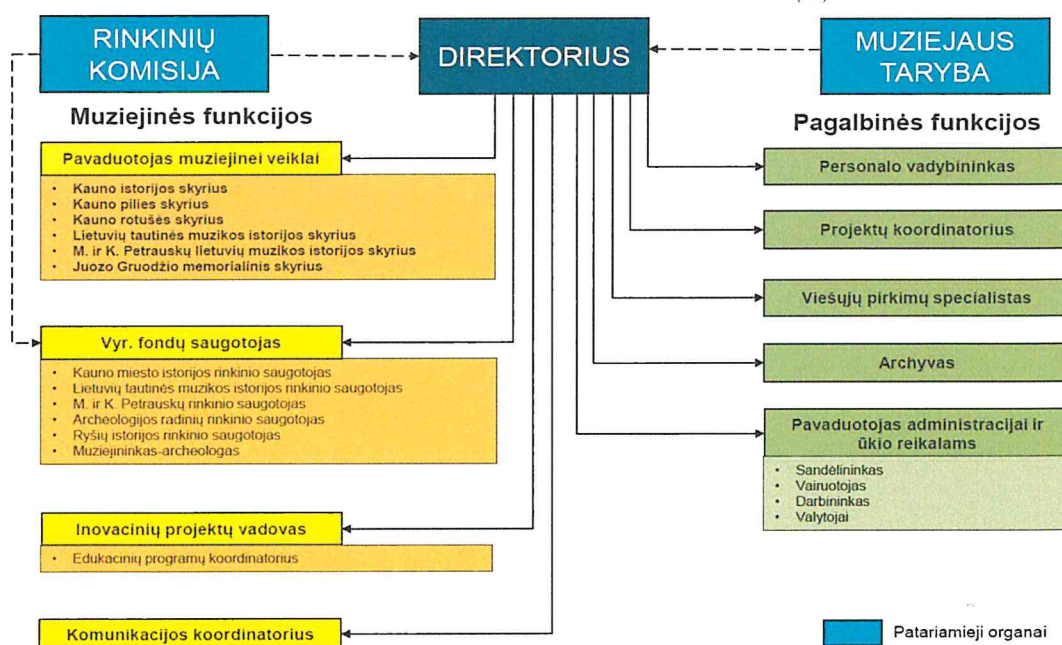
RINKINIŲ KOMISIJA

DIREKTORIUS

MUZIEJAUS TARYBA

Muziejinės funkcijos

Pagalbinės funkcijos

Pavaduotojas muziejinei veiklai

- Kauno istorijos skyrius
- Kauno pilies skyrius
- Kauno rotušės skyrius
- Lietuvių tautinės muzikos istorijos skyrius
- M. ir K. Petrauskų lietuvių muzikos istorijos skyrius
- Juozo Gruodžio memorialinis skyrius

Vyr. fondų saugotojas

- Kauno miesto istorijos rinkinio saugotojas
- Lietuvių tautinės muzikos istorijos rinkinio saugotojas
- M. ir K. Petrauskų rinkinio saugotojas
- Archeologijos radinių rinkinio saugotojas
- Ryšių istorijos rinkinio saugotojas
- Muziejininkas-archeologas

Inovacinių projektų vadovas

- Edukacinių programų koordinatorius

Komunikacijos koordinatorius

Personalo vadybininkas

Projektų koordinatorius

Viešųjų pirkimų specialistas

Archyvas

Pavaduotojas administracijai ir ūkio reikalams

- Sandėlininkas
- Vairuotojas
- Darbininkas
- Valytojai

Patariamieji organai